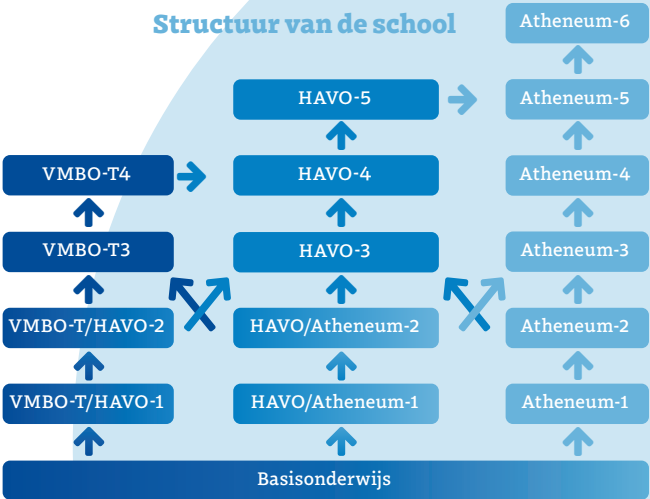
Structuur van de school

Atheneum-6

HAVO-5

Atheneum-5

VMBO-T4

HAVO-4

Atheneum-4

VMBO-T3

HAVO-3

Atheneum-3

VMBO-T/HAVO-2

HAVO/Atheneum-2

Atheneum-2

VMBO-T/HAVO-1

HAVO/Atheneum-1

Atheneum-1

Basisonderwijs